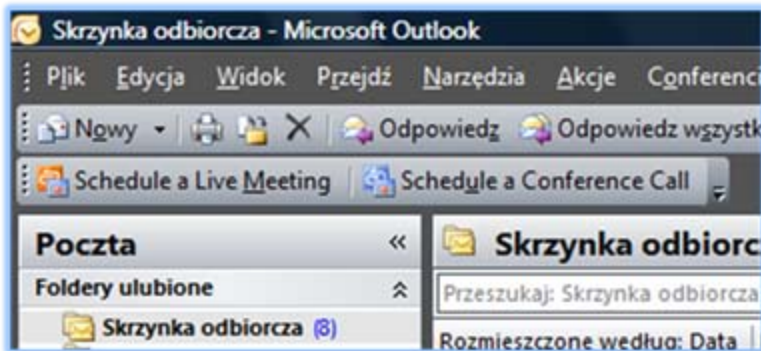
Skrzynka odbiorcza - Microsoft Outlook

Plik Edycja Widok Przejdź Narzędzia Akcje Conferenci

Nowy Odpowiedz Odpowiedz wszystk

Schedule a Live Meeting Schedule a Conference Call

Poczta «

Foldery ulubione

Skrzynka odbiorcza (8)

Skrzynka odbiorcz

Przeszukaj: Skrzynka odbiorcza

Rozmieszczone według: Data